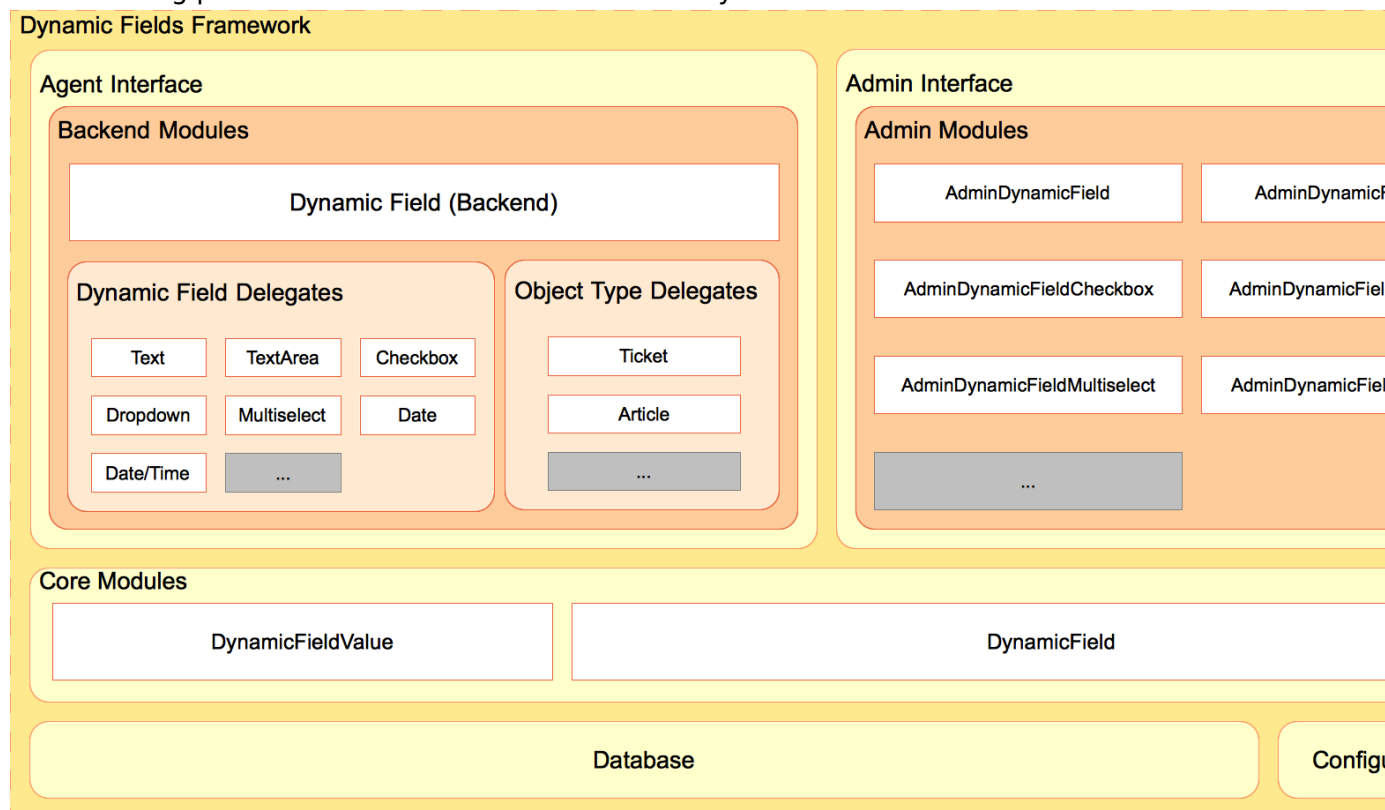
Dynamic Fields Framework

Agent Interface

Backend Modules

Dynamic Field (Backend)

Dynamic Field Delegates

Text
TextArea
Checkbox
Dropdown
Multiselect
Date
Date/Time
...

Object Type Delegates

Ticket
Article
...

Admin Interface

Admin Modules

AdminDynamicField
AdminDynamicF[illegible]
AdminDynamicFieldCheckbox
AdminDynamicFiel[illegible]
AdminDynamicFieldMultiselect
AdminDynamicFiel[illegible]
...

Core Modules

DynamicFieldValue
DynamicField

Database
Config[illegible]